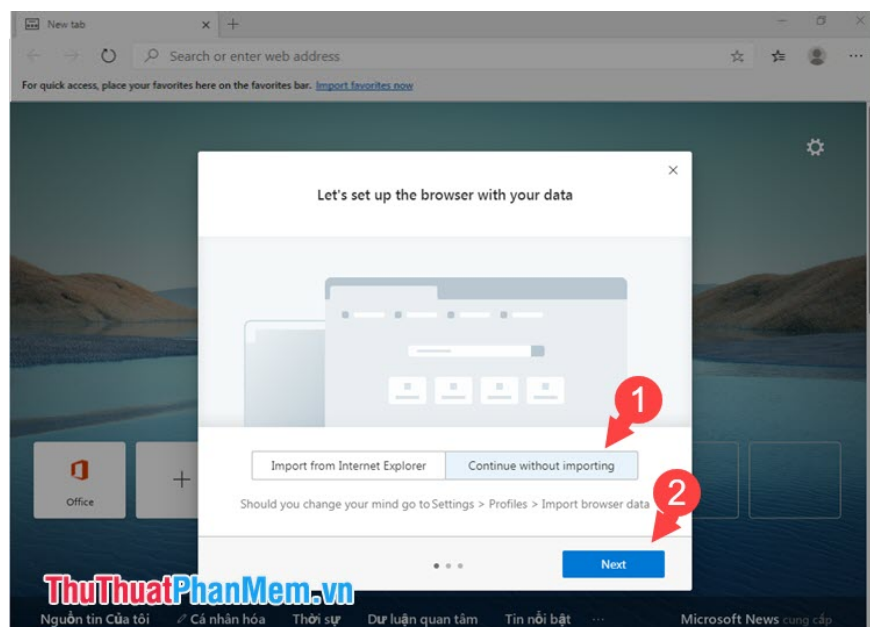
New tab ×
+

Search or enter web address

For quick access, place your favorites here on the favorites bar. Import favorites now

Let's set up the browser with your data

1

Import from Internet Explorer
Continue without importing

Should you change your mind go to Settings > Profiles > Import browser data

2

Next

Office

+

ThuThuatPhanMem.vn

Nguồn tin Của tôi
Cá nhân hóa
Thời sự
Dư luận quan tâm
Tin nổi bật
...
Microsoft News cung cấp